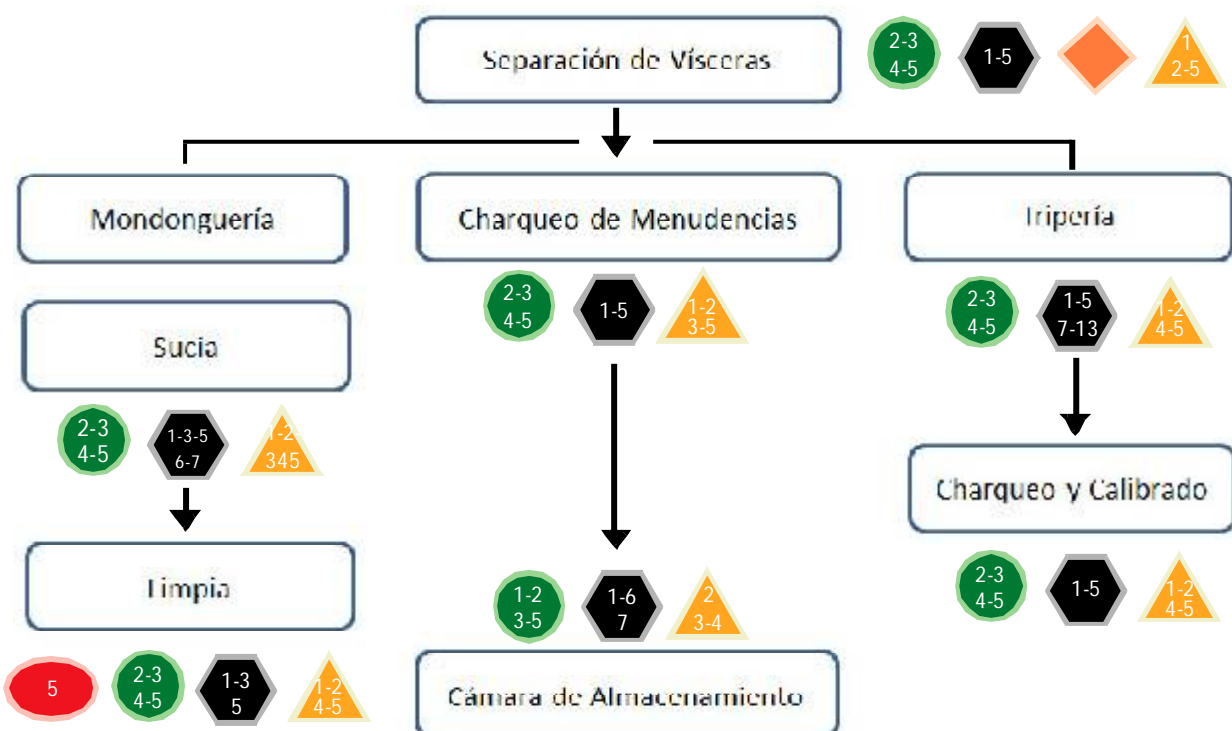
Separación de Vísceras

2-3
4-5

1-5

1
2-5

Mondonguería

Charqueo de Menudencias

Tripería

2-3
4-5

1-5

1-2
3-5

2-3
4-5

1-5
7-13

1-2
4-5

Sucia

2-3
4-5

1-3-5
6-7

1-2
345

Charqueo y Calibrado

2-3
4-5

1-5

1-2
4-5

Limpia

1-2
3-5

1-6
7

2
3-4

5

2-3
4-5

1-3
5

1-2
4-5

Cámara de Almacenamiento